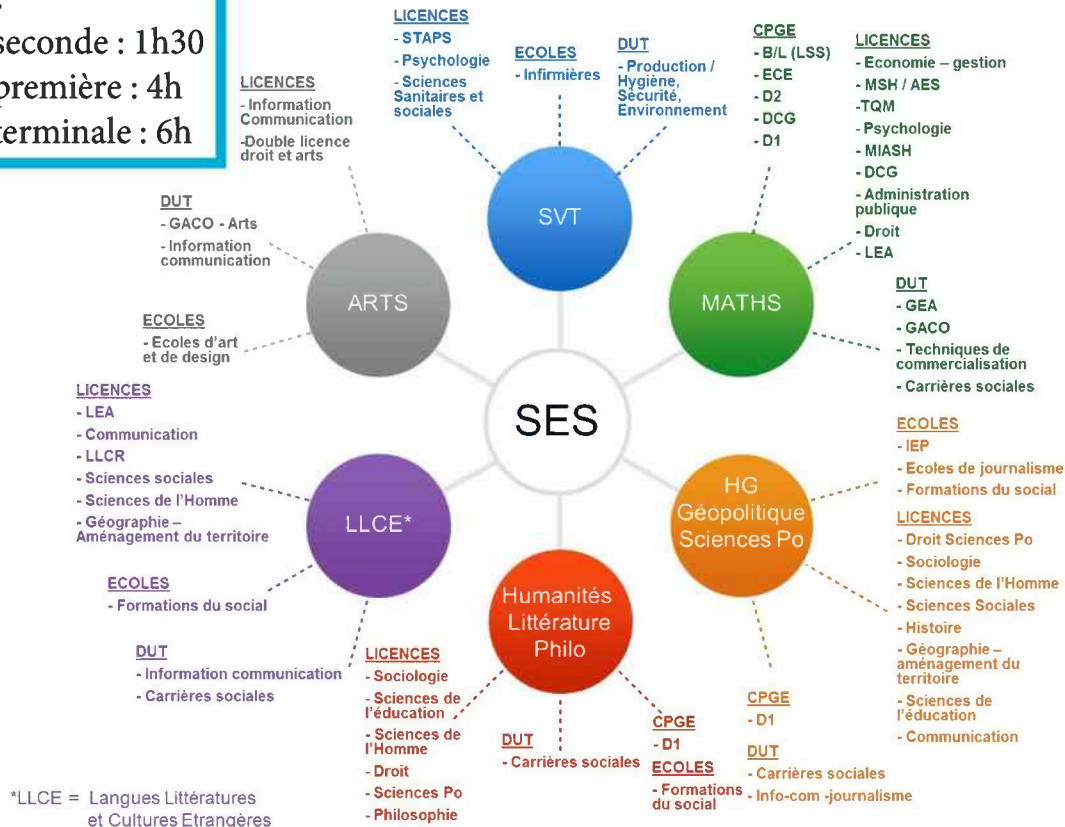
seconde : 1h30
première : 4h
terminale : 6h

LICENCES
- STAPS
- Psychologie
- Sciences Sanitaires et sociales

ECOLES
- Infirmières

DUT
- Production / Hygiène, Sécurité, Environnement

CPGE
- B/L (LSS)
- ECE
- D2
- DCG
- D1

LICENCES
- Economie – gestion
- MSH / AES
-TQM
- Psychologie
- MIASH
- DCG
- Administration publique
- Droit
- LEA

LICENCES
- Information Communication
-Double licence droit et arts

DUT
- GACO - Arts
- Information communication

SVT

ARTS

MATHS

ECOLES
- Ecoles d'art et de design

DUT
- GEA
- GACO
- Techniques de commercialisation
- Carrières sociales

LICENCES
- LEA
- Communication
- LLCR
- Sciences sociales
- Sciences de l'Homme
- Géographie – Aménagement du territoire

SES

ECOLES
- IEP
- Ecoles de journalisme
- Formations du social

LLCE*

HG Géopolitique Sciences Po

LICENCES
- Droit Sciences Po
- Sociologie
- Sciences de l'Homme
- Sciences Sociales
- Histoire
- Géographie – aménagement du territoire
- Sciences de l'éducation
- Communication

ECOLES
- Formations du social

Humanités Littérature Philo

DUT
- Information communication
- Carrières sociales

LICENCES
- Sociologie
- Sciences de l'éducation
- Sciences de l'Homme
- Droit
- Sciences Po
- Philosophie

DUT
- Carrières sociales

CPGE
- D1

ECOLES
- Formations du social

CPGE
- D1

DUT
- Carrières sociales
- Info-com -journalisme

*LLCE = Langues Littératures et Cultures Etrangères